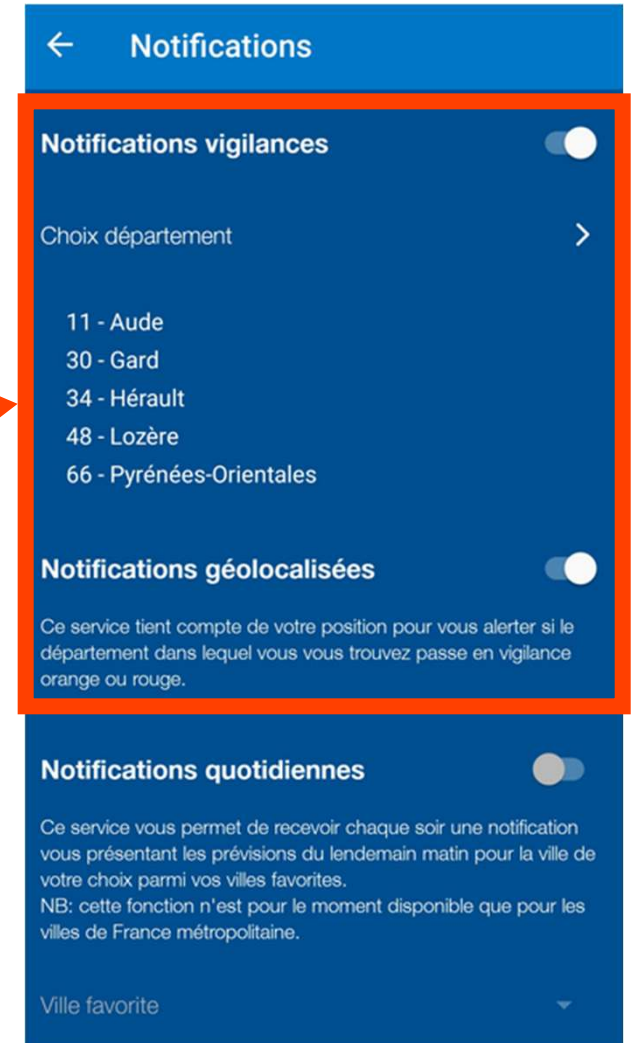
Notifications

Notifications vigilances

Choix département

11 - Aude
30 - Gard
34 - Hérault
48 - Lozère
66 - Pyrénées-Orientales

Notifications géolocalisées

Ce service tient compte de votre position pour vous alerter si le département dans lequel vous vous trouvez passe en vigilance orange ou rouge.

Notifications quotidiennes

Ce service vous permet de recevoir chaque soir une notification vous présentant les prévisions du lendemain matin pour la ville de votre choix parmi vos villes favorites.
NB: cette fonction n'est pour le moment disponible que pour les villes de France métropolitaine.

Ville favorite